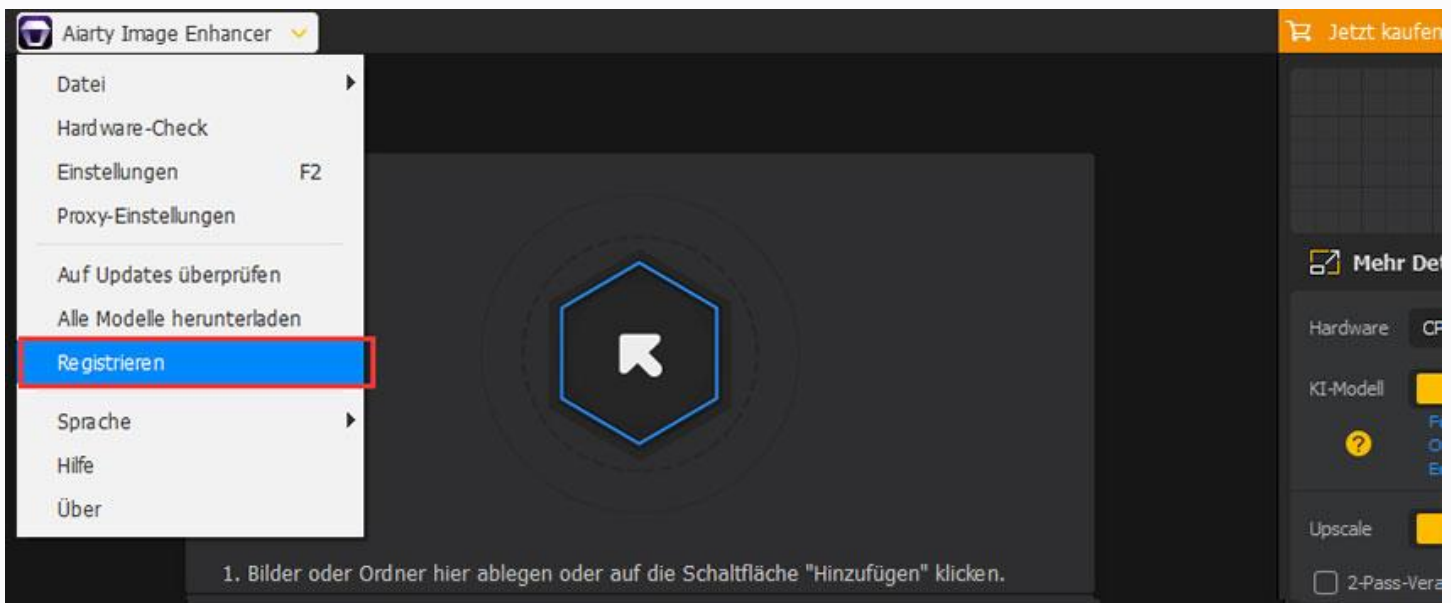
Aiarty Image Enhancer

Jetzt kaufen

Datei
Hardware-Check
Einstellungen F2
Proxy-Einstellungen
Auf Updates überprüfen
Alle Modelle herunterladen
Registrieren
Sprache
Hilfe
Über

Mehr Det

Hardware CP

KI-Modell

F
O
E

Upscale

2-Pass-Vera

1. Bilder oder Ordner hier ablegen oder auf die Schaltfläche "Hinzufügen" klicken.